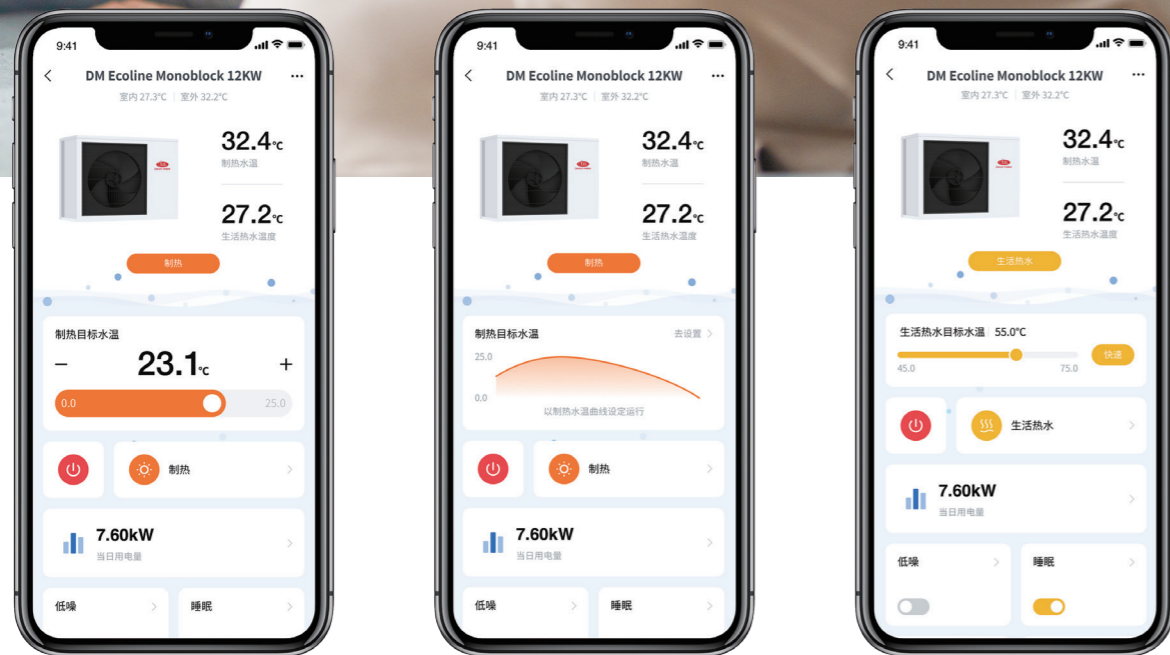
9:41

DM Ecoline Monoblock 12KW

室内 27.3°C | 室外 32.2°C

32.4°C
制热水温

27.2°C
生活热水温度

制热

制热目标水温

− 23.1°C +

0.0 25.0

制热

7.60kW
当日用电量

低噪

睡眠

9:41

DM Ecoline Monoblock 12KW

室内 27.3°C | 室外 32.2°C

32.4°C
制热水温

27.2°C
生活热水温度

制热

制热目标水温 去设置

25.0

0.0

以制热水温曲线设定运行

制热

7.60kW
当日用电量

低噪

睡眠

9:41

DM Ecoline Monoblock 12KW

室内 27.3°C | 室外 32.2°C

32.4°C
制热水温

27.2°C
生活热水温度

生活热水

生活热水目标水温 55.0°C

快速

45.0 75.0

生活热水

7.60kW
当日用电量

低噪

睡眠